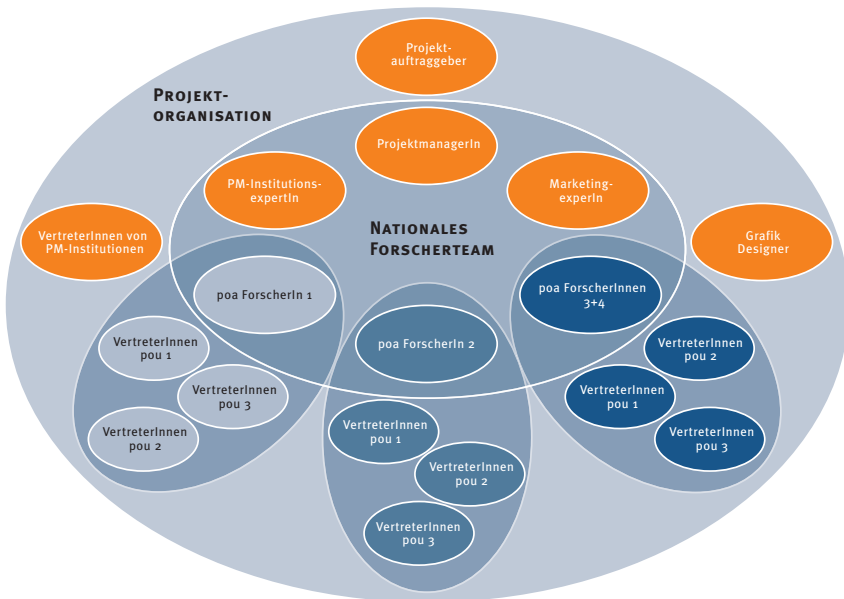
Projekt-
auftraggeber

Projekt-
organisation

ProjektmanagerIn

PM-Institutions-
expertIn

Marketing-
expertIn

VertreterInnen von
PM-Institutionen

Nationales
Forscherteam

Grafik
Designer

poa ForscherIn 1

poa ForscherInnen
3+4

poa ForscherIn 2

VertreterInnen
pou 1

VertreterInnen
pou 3

VertreterInnen
pou 2

VertreterInnen
pou 2

VertreterInnen
pou 1

VertreterInnen
pou 3

VertreterInnen
pou 1

VertreterInnen
pou 2

VertreterInnen
pou 3